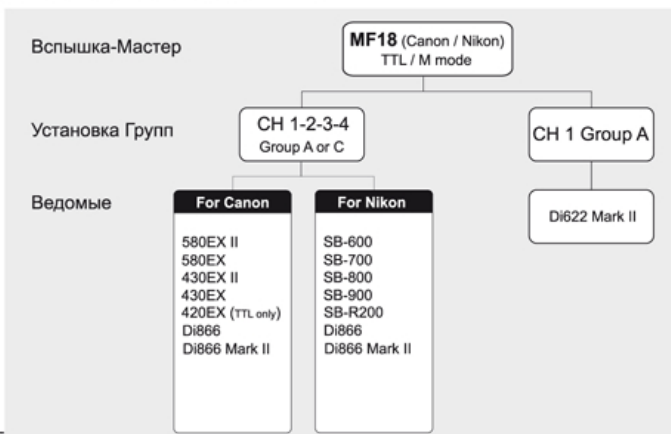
Вспышка-Мастер

MF18 (Canon / Nikon)
TTL / M mode

Установка Групп

CH 1-2-3-4
Group A or C

CH 1 Group A

Ведомые

For Canon

580EX II
580EX
430EX II
430EX
420EX (TTL only)
Di866
Di866 Mark II

For Nikon

SB-600
SB-700
SB-800
SB-900
SB-R200
Di866
Di866 Mark II

Di622 Mark II